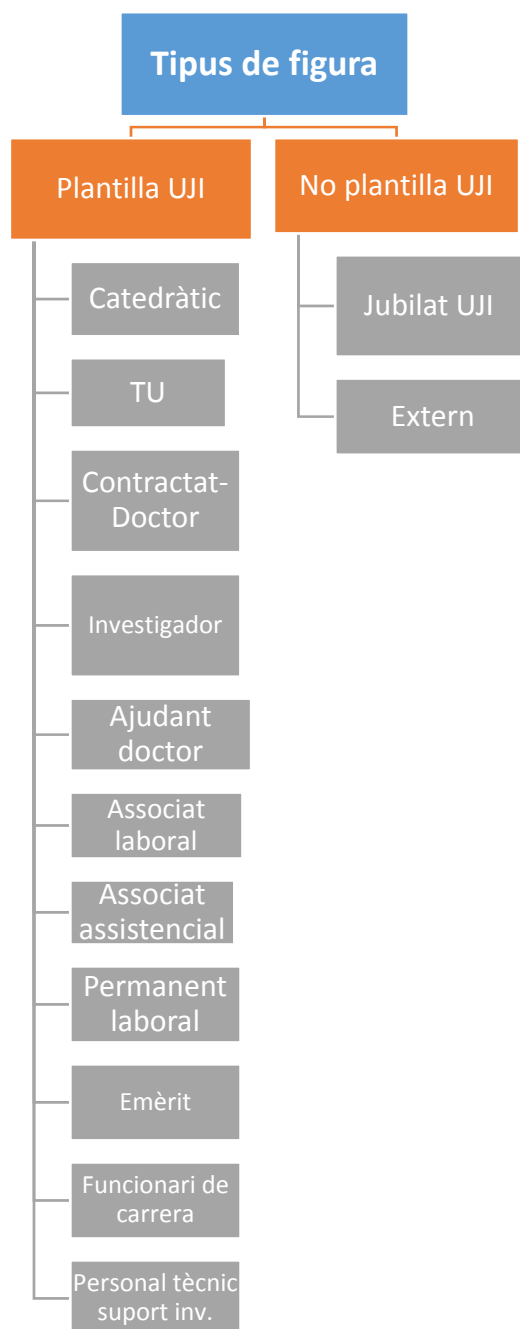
Tipus de figura

Plantilla UJI

Catedràtic

TU

Contractat-Doctor

Investigador

Ajudant doctor

Associat laboral

Associat assistencial

Permanent laboral

Emèrit

Funcionari de carrera

Personal tècnic suport inv.

No plantilla UJI

Jubilat UJI

Extern